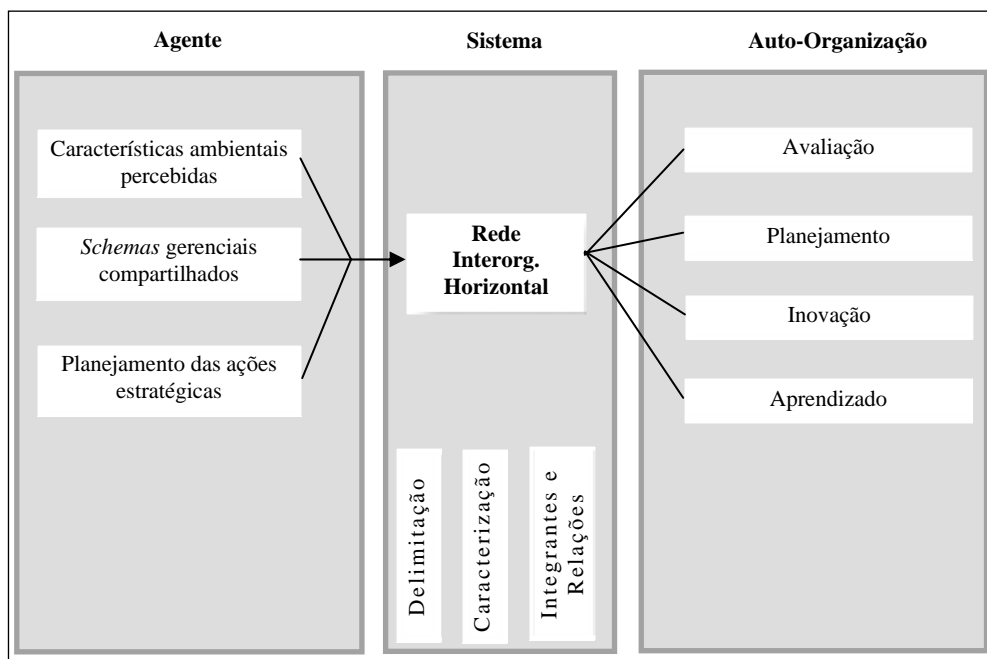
Agente

Sistema

Auto-Organização

Características ambientais percebidas

*Schemas* gerenciais compartilhados

Planejamento das ações estratégicas

Rede Interorg. Horizontal

Delimitação

Caracterização

Integrantes e Relações

Avaliação

Planejamento

Inovação

Aprendizado